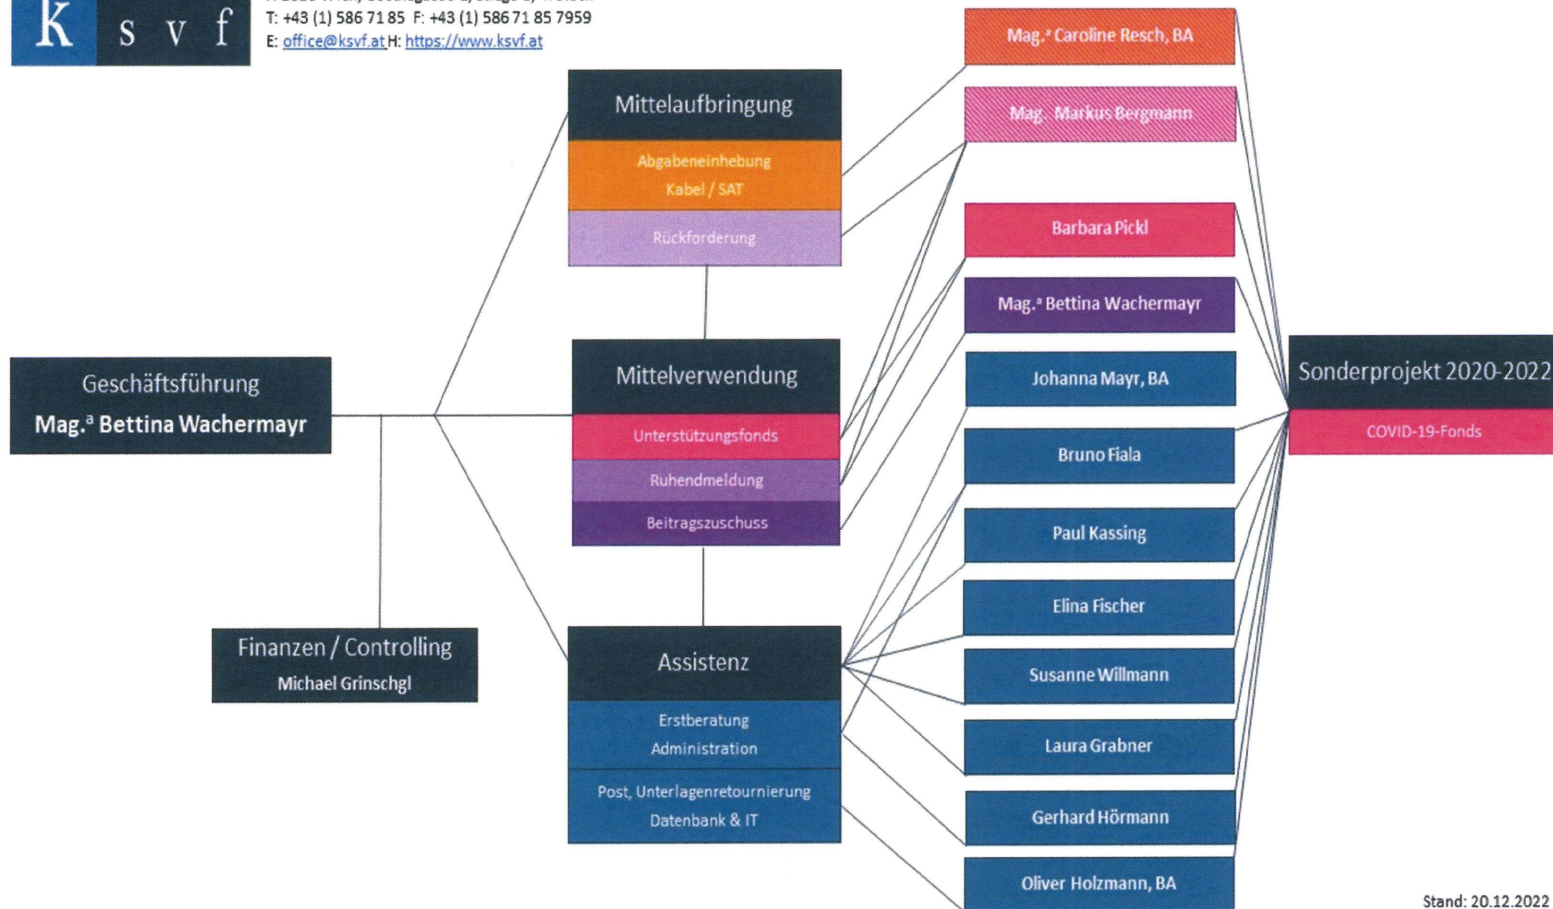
K s v f

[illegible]
T: +43 (1) 586 71 85 F: +43 (1) 586 71 85 7959
E: office@ksvf.at H: https://www.ksvf.at

Geschäftsführung
Mag.$^a$ Bettina Wachermayr

Finanzen / Controlling
Michael Grinschgl

Mittelaufbringung
Abgabeneinhebung
Kabel / SAT
Rückforderung

Mittelverwendung
Unterstützungsfonds
Ruhendmeldung
Beitragszuschuss

Assistenz
Erstberatung
Administration
Post, Unterlagenretournierung
Datenbank & IT

Mag.$^a$ Caroline Resch, BA
Mag. Markus Bergmann
Barbara Pickl
Mag.$^a$ Bettina Wachermayr
Johanna Mayr, BA
Bruno Fiala
Paul Kassing
Elina Fischer
Susanne Willmann
Laura Grabner
Gerhard Hörmann
Oliver Holzmann, BA

Sonderprojekt 2020-2022
COVID-19-Fonds

Stand: 20.12.2022